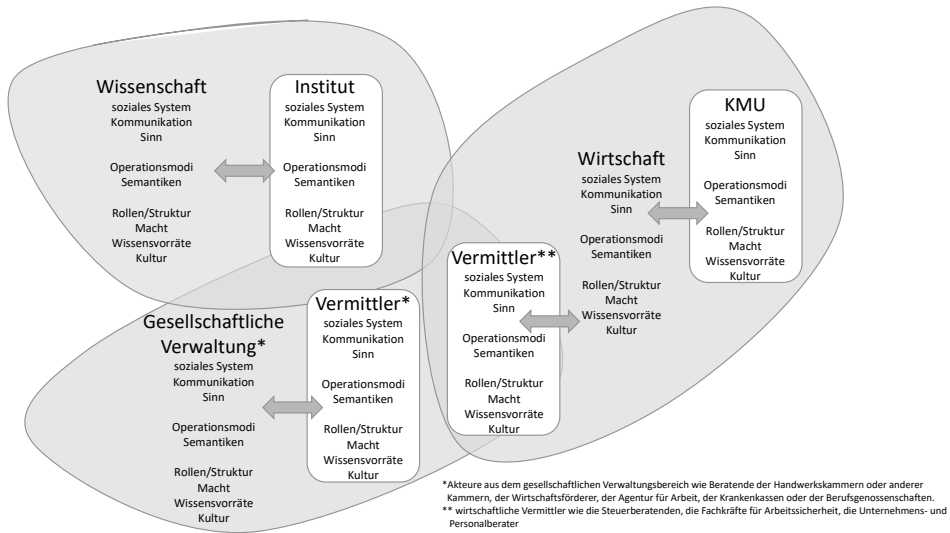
Wissenschaft
soziales System
Kommunikation
Sinn

Operationsmodi
Semantiken

Rollen/Struktur
Macht
Wissensvorräte
Kultur

Institut
soziales System
Kommunikation
Sinn

Operationsmodi
Semantiken

Rollen/Struktur
Macht
Wissensvorräte
Kultur

KMU
soziales System
Kommunikation
Sinn

Operationsmodi
Semantiken

Rollen/Struktur
Macht
Wissensvorräte
Kultur

Wirtschaft
soziales System
Kommunikation
Sinn

Operationsmodi
Semantiken

Rollen/Struktur
Macht
Wissensvorräte
Kultur

Vermittler**
soziales System
Kommunikation
Sinn

Operationsmodi
Semantiken

Rollen/Struktur
Macht
Wissensvorräte
Kultur

Gesellschaftliche Verwaltung*
soziales System
Kommunikation
Sinn

Operationsmodi
Semantiken

Rollen/Struktur
Macht
Wissensvorräte
Kultur

Vermittler*
soziales System
Kommunikation
Sinn

Operationsmodi
Semantiken

Rollen/Struktur
Macht
Wissensvorräte
Kultur

*Akteure aus dem gesellschaftlichen Verwaltungsbereich wie Beratende der Handwerkskammern oder anderer Kammern, der Wirtschaftsförderer, der Agentur für Arbeit, der Krankenkassen oder der Berufsgenossenschaften.
** wirtschaftliche Vermittler wie die Steuerberatenden, die Fachkräfte für Arbeitssicherheit, die Unternehmens- und Personalberater